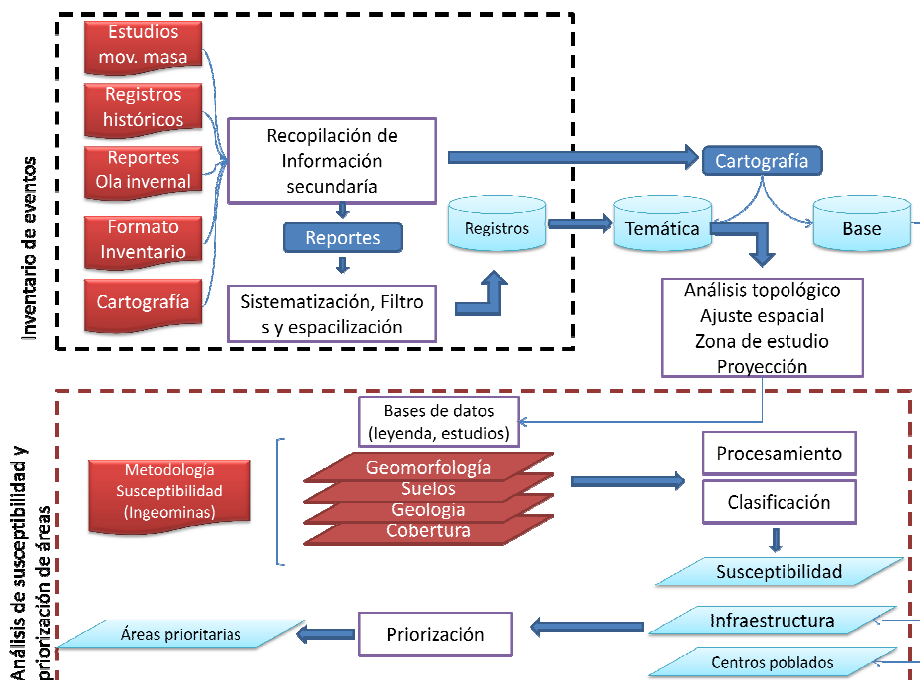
Inventario de eventos

Estudios mov. masa

Registros históricos

Reportes Ola invernal

Formato Inventario

Cartografía

Recopilación de Información secundaría

Reportes

Sistematización, Filtros y espacilización

Registros

Cartografía

Temática

Base

Análisis topológico
Ajuste espacial
Zona de estudio
Proyección

Análisis de susceptibilidad y priorización de áreas

Bases de datos (leyenda, estudios)

Metodología Susceptibilidad (Ingeominas)

Geomorfología
Suelos
Geologia
Cobertura

Procesamiento

Clasificación

Susceptibilidad

Infraestructura

Centros poblados

Priorización

Áreas prioritarias